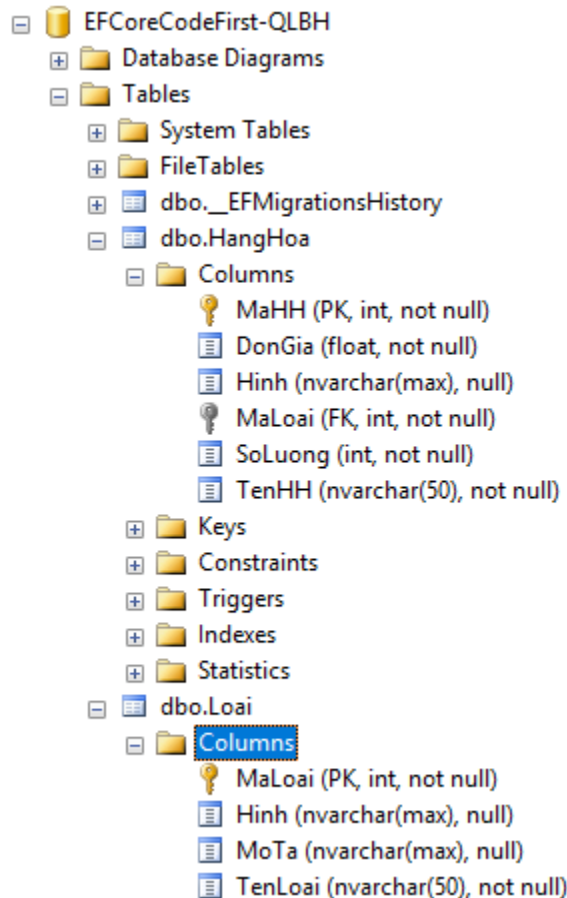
EFCoreCodeFirst-QLBH
Database Diagrams
Tables
System Tables
FileTables
dbo.__EFMigrationsHistory
dbo.HangHoa
Columns
MaHH (PK, int, not null)
DonGia (float, not null)
Hinh (nvarchar(max), null)
MaLoai (FK, int, not null)
SoLuong (int, not null)
TenHH (nvarchar(50), not null)
Keys
Constraints
Triggers
Indexes
Statistics
dbo.Loai
Columns
MaLoai (PK, int, not null)
Hinh (nvarchar(max), null)
MoTa (nvarchar(max), null)
TenLoai (nvarchar(50), not null)